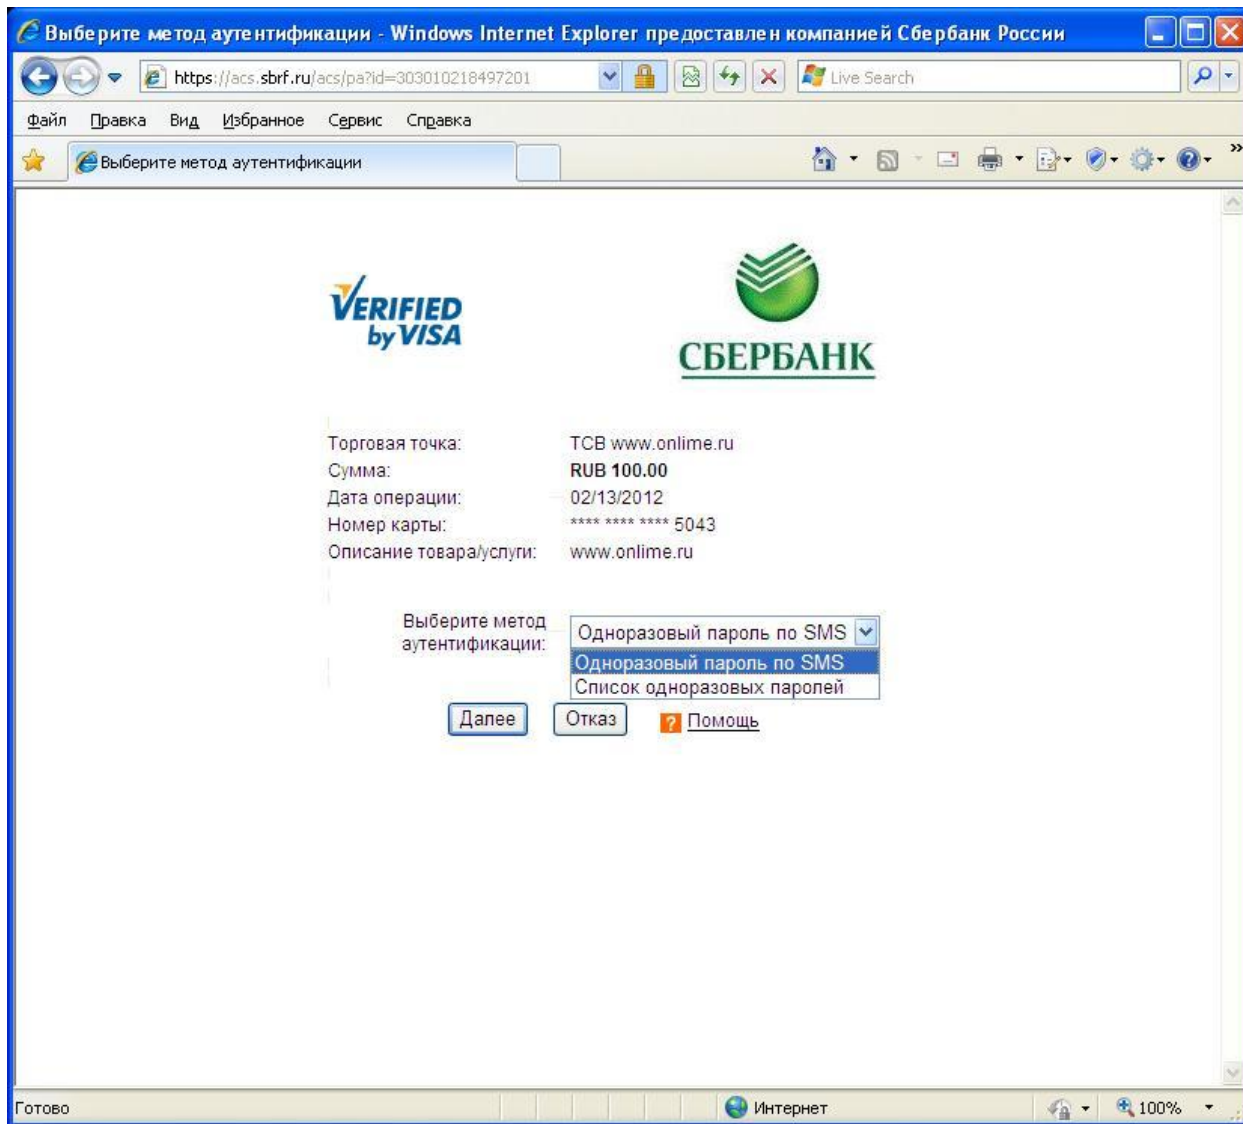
Выберите метод аутентификации - Windows Internet Explorer предоставлен компанией Сбербанк России

https://acs.sbrf.ru/acs/pa?id=303010218497201

Live Search

Файл Правка Вид Избранное Сервис Справка

Выберите метод аутентификации

VERIFIED by VISA

СБЕРБАНК

| | |
|---|---|
| Торговая точка: | TCB www.onlime.ru |
| Сумма: | RUB 100.00 |
| Дата операции: | 02/13/2012 |
| Номер карты: | **** **** **** 5043 |
| Описание товара/услуги: | www.onlime.ru |

Выберите метод аутентификации: Одноразовый пароль по SMS

Одноразовый пароль по SMS
Список одноразовых паролей

Далее Отказ ? Помощь

Готово Интернет 100%